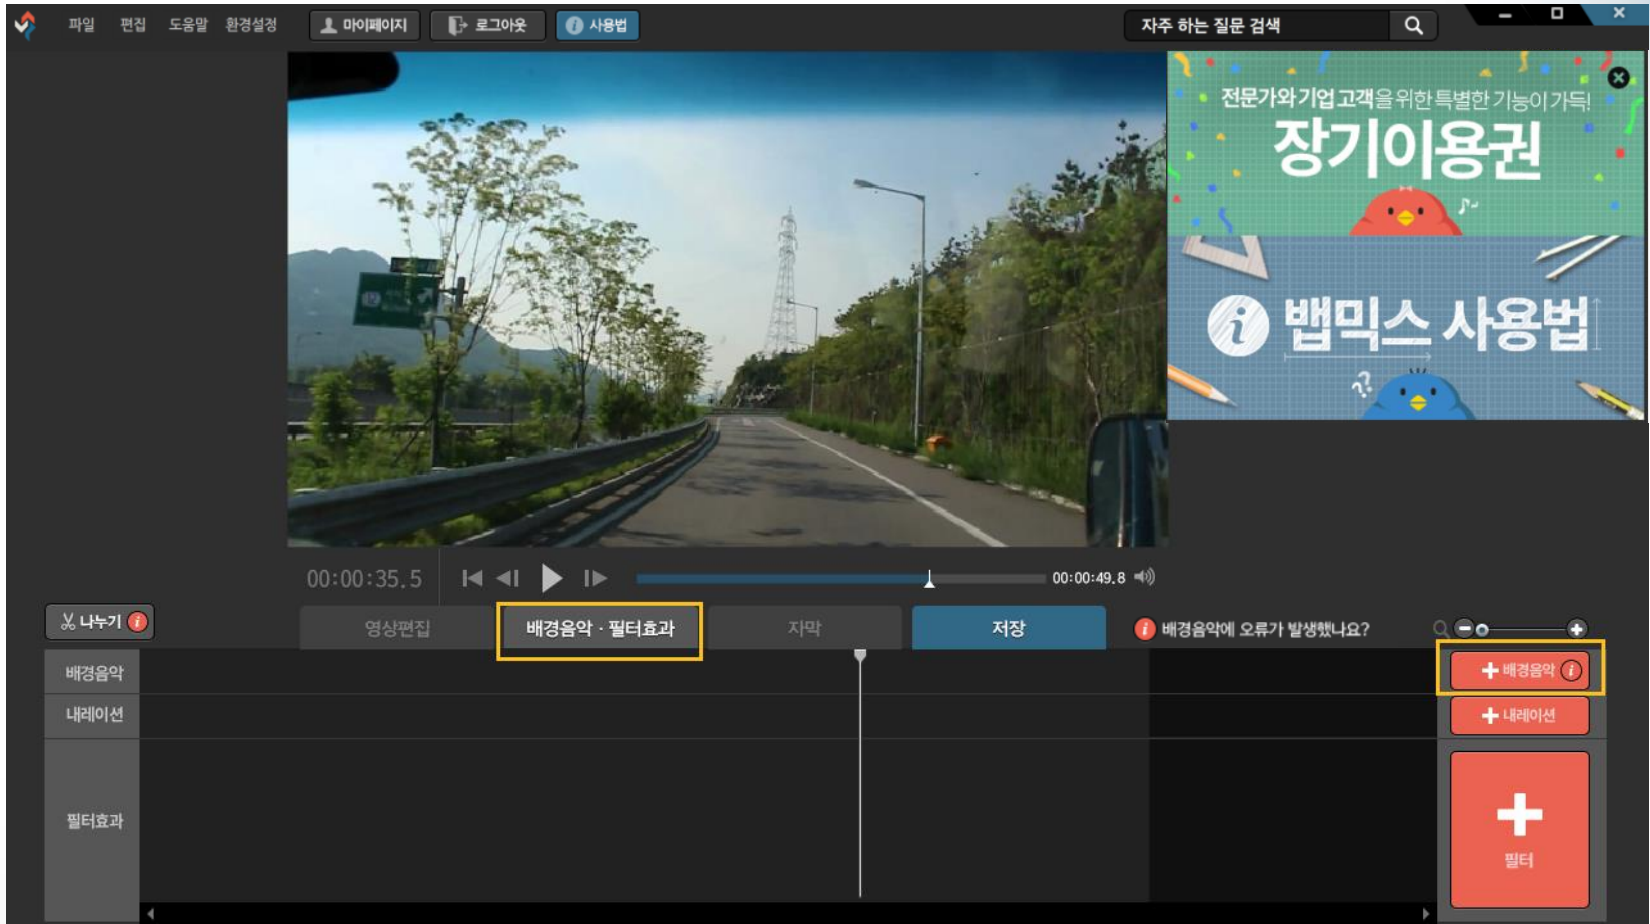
파일 편집 도움말 환경설정 마이페이지 로그아웃 사용법

자주 하는 질문 검색

전문가와 기업고객을 위한 특별한 기능이 가득!
장기이용권

밥믹스 사용법

00:00:35.5
00:00:49.8

나누기
영상편집
배경음악 · 필터효과
자막
저장
배경음악에 오류가 발생했나요?

배경음악
내레이션
필터효과

배경음악
내레이션
필터